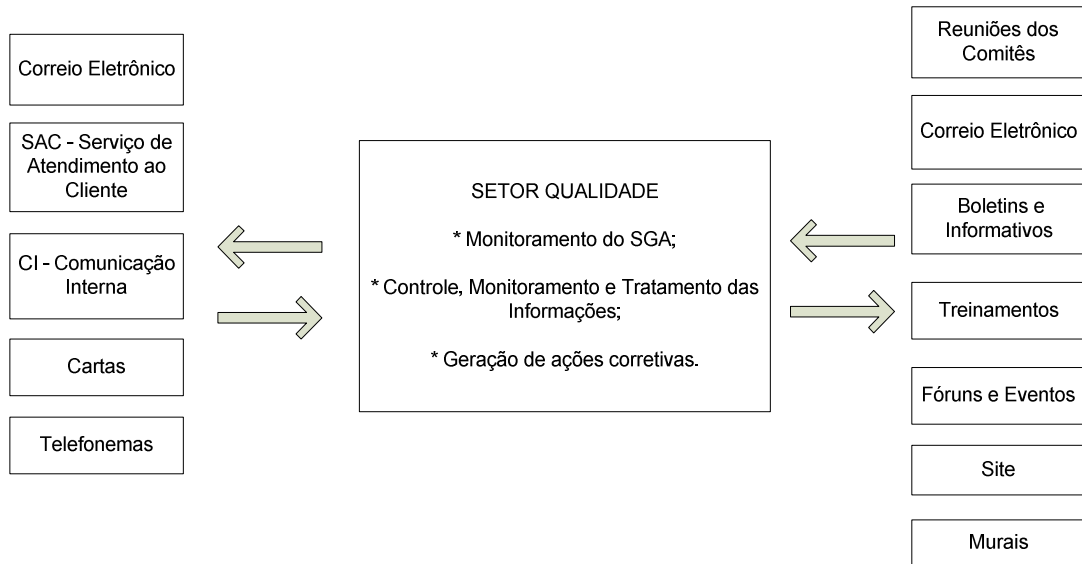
Correio Eletrônico

SAC - Serviço de Atendimento ao Cliente

CI - Comunicação Interna

Cartas

Telefonemas

SETOR QUALIDADE

* Monitoramento do SGA;

* Controle, Monitoramento e Tratamento das Informações;

* Geração de ações corretivas.

Reuniões dos Comitês

Correio Eletrônico

Boletins e Informativos

Treinamentos

Fóruns e Eventos

Site

Murais